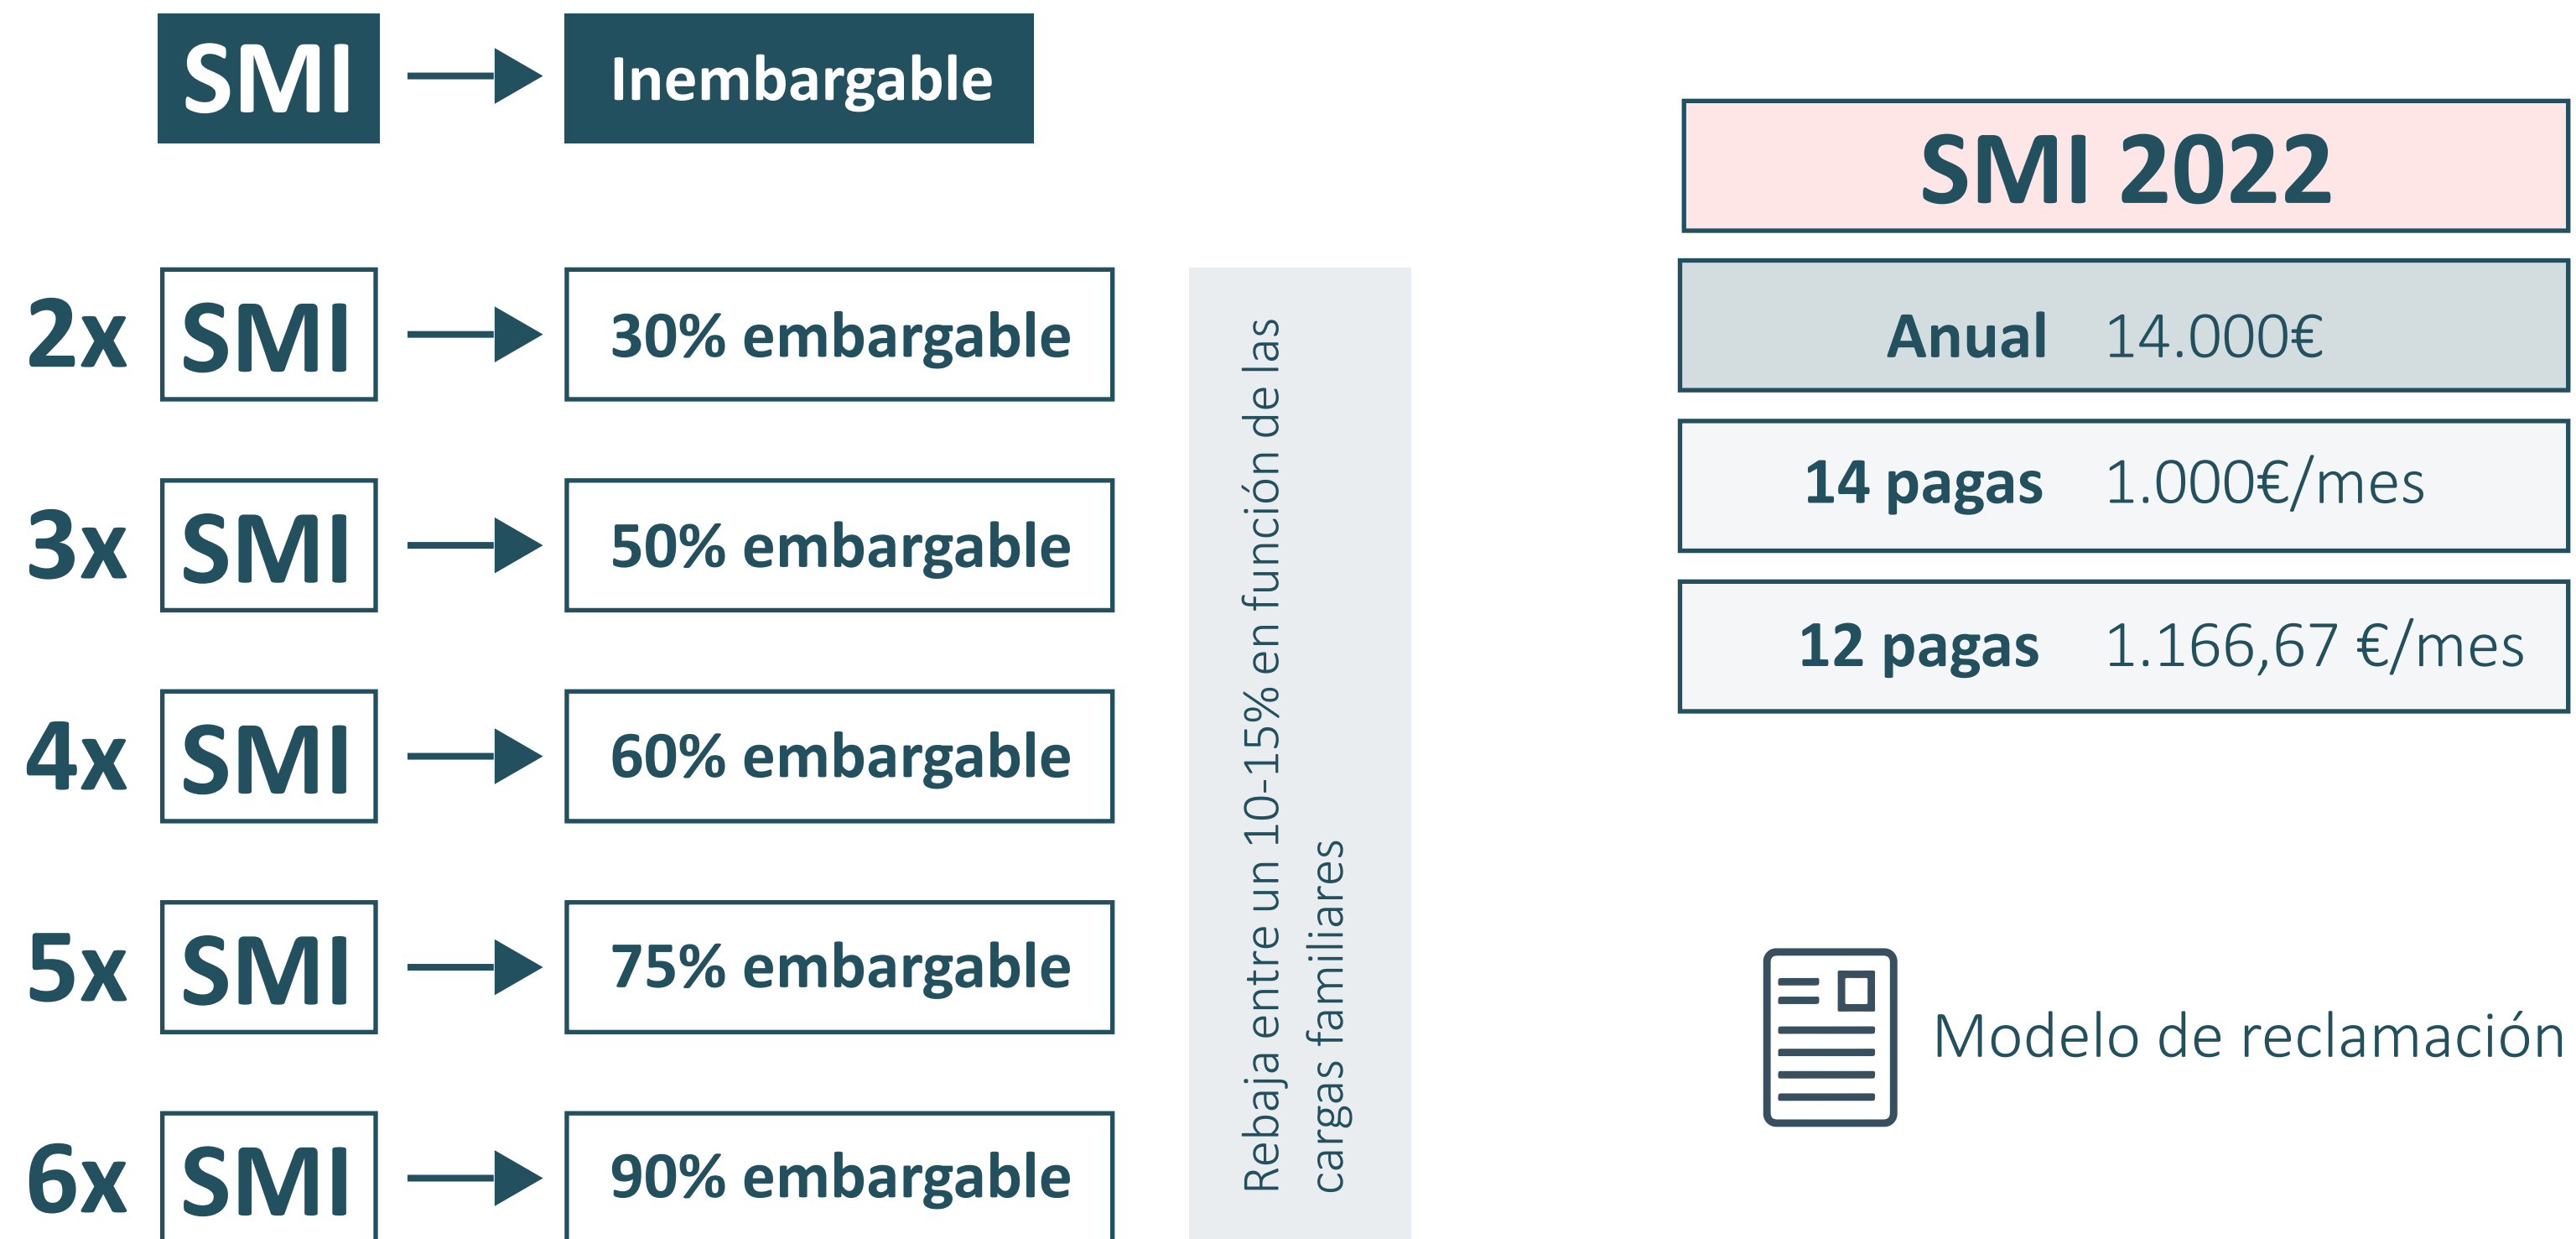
SMI → Inembargable

2x SMI → 30% embargable

3x SMI → 50% embargable

4x SMI → 60% embargable

5x SMI → 75% embargable

6x SMI → 90% embargable

Rebaja entre un 10-15% en función de las cargas familiares

SMI 2022

| Anual | 14.000€ |
|---|---|
| 14 pagas | 1.000€/mes |
| 12 pagas | 1.166,67 €/mes |

Modelo de reclamación